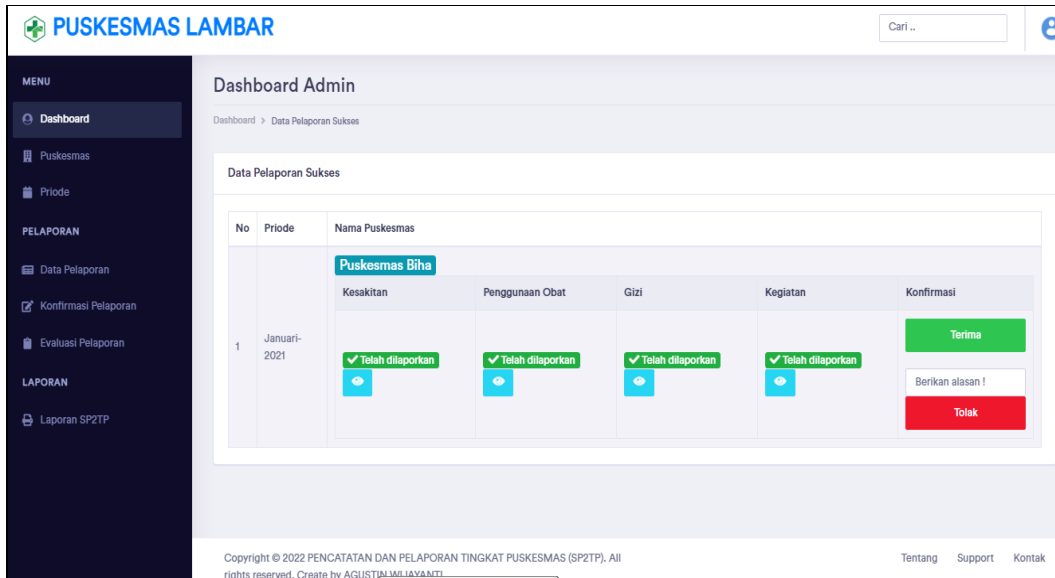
PUSKESMAS LAMBAR

Cari ..

MENU

Dashboard

Puskesmas

Priode

PELAPORAN

Data Pelaporan

Konfirmasi Pelaporan

Evaluasi Pelaporan

LAPORAN

Laporan SP2TP

Dashboard Admin

Dashboard > Data Pelaporan Sukses

Data Pelaporan Sukses

| No | Priode | Nama Puskesmas | | | | |
|---|---|---|---|---|---|---|
| | | Puskesmas Biha | | | | |
| | | Kesakitan | Penggunaan Obat | Gizi | Kegiatan | Konfirmasi |
| 1 | Januari-2021 | ✓Telah dilaporkan | ✓Telah dilaporkan | ✓Telah dilaporkan | ✓Telah dilaporkan | Terima Berikan alasan ! Tolak |

Copyright © 2022 PENCATATAN DAN PELAPORAN TINGKAT PUSKESMAS (SP2TP). All rights reserved. Create by AGUSTIN WIJAYANTI

Tentang Support Kontak